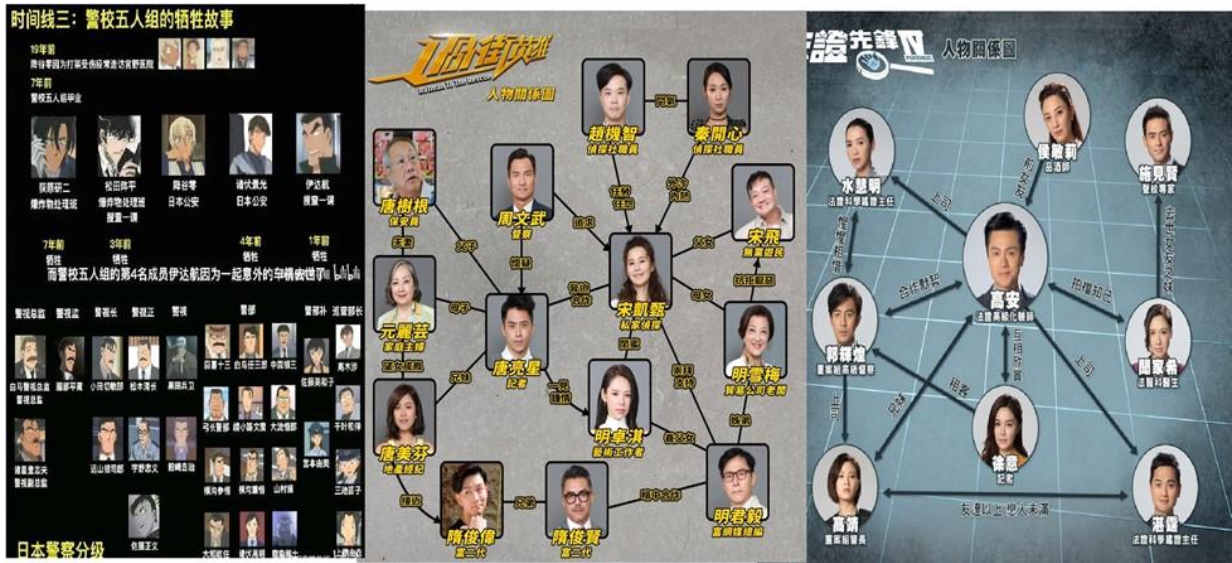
时间线三：警校五人组的牺牲故事

19年前
降谷零因为打架受伤经常去诊所医院

7年前
警校五人组毕业

荻原研二
爆炸物处理班

松田阵平
爆炸物处理班
搜查一课

降谷零
日本公安

诸伏景光
日本公安

伊达航
搜查一课

7年前
牺牲

3年前
牺牲

4年前
牺牲

1年前
牺牲

而警校五人组的第4名成员伊达航因为一起意外的车祸丧世了

警视总监　警视监　警视长　警视正　警视　警部　警部补　巡查部长

日本警察分级

白马警视总监
警视总监

黑田兵卫

佐藤美和子

高木涉

千叶和伸

三池苗子

铃木史郎

松本清长

目暮十三

中森银三

大和敢助

山村操

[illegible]

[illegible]

降谷零

伊达航

诸伏景光

宇都宫

远山银司郎

茶木神太郎

伯父

小田切敏郎

风见裕也

上原由衣

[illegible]

港街英雄

人物關係圖

趙機智
偵探社職員

秦開心
偵探社職員

唐樹根
保安員

周文武
督察

宋飛
無業遊民

元麗芸
家庭主婦

宋凱甄
私家偵探

唐亮星
記者

明雪梅
貿易公司老闆

唐美芬
地產經紀

明卓淇
藝術工作者

隋俊偉
富二代

隋俊賢
富二代

明君毅
富納媒總編

同事
拍檔
拍檔
父子
夫妻
母子
兄妹
姊弟
父女
母女
一見鍾情
同學
知己
伴侶
舊愛
暗中合作
兄弟
父女
前度
夫婦
敵對
結婚
欣賞
愛慕
姊弟

法證先鋒IV

人物關係圖

侯敏莉
品酒師

施見賢
聖經導家

水慧明
法證科學鑑證主任

高安
法證高級化驗師

郭鐸煌
重案組高級督察

關家希
法醫科醫生

徐意
記者

高靖
重案組警長

湛鑫
法證科學鑑證主任

前女友
上司
曖昧
合作默契
拍檔知己
互相欣賞
上司
相愛
兄妹
上司
宅女好友之妹
友達以上 戀人未滿